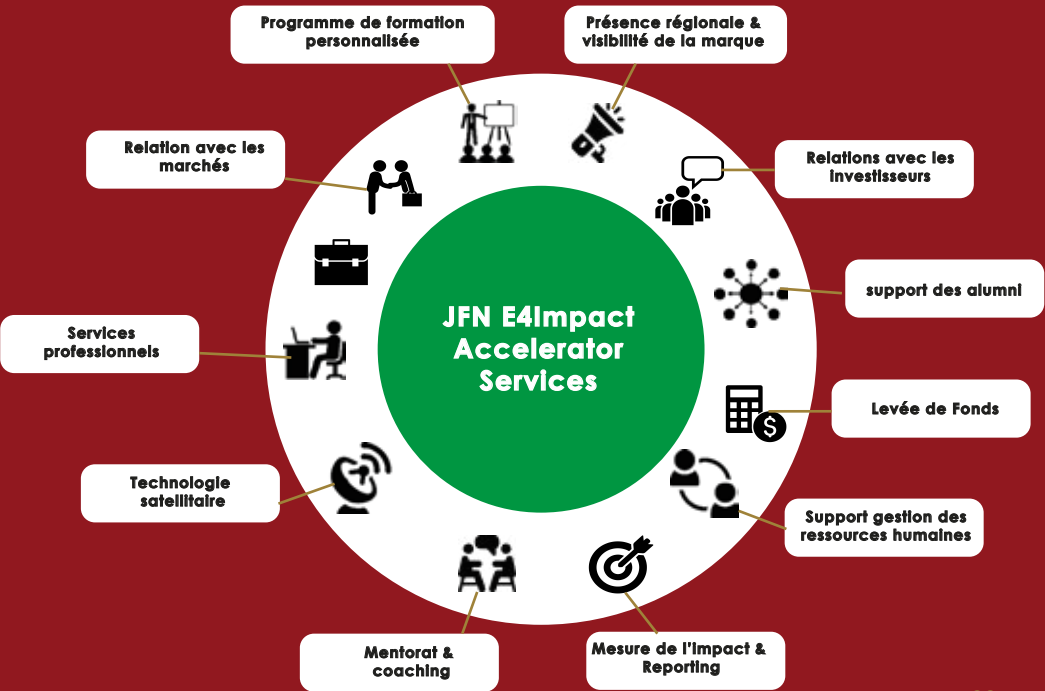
Programme de formation personnalisée

Présence régionale & visibilité de la marque

Relation avec les marchés

Relations avec les investisseurs

support des alumni

JFN E4Impact Accelerator Services

Services professionnels

Levée de Fonds

Technologie satellitaire

Support gestion des ressources humaines

Mentorat & coaching

Mesure de l'impact & Reporting